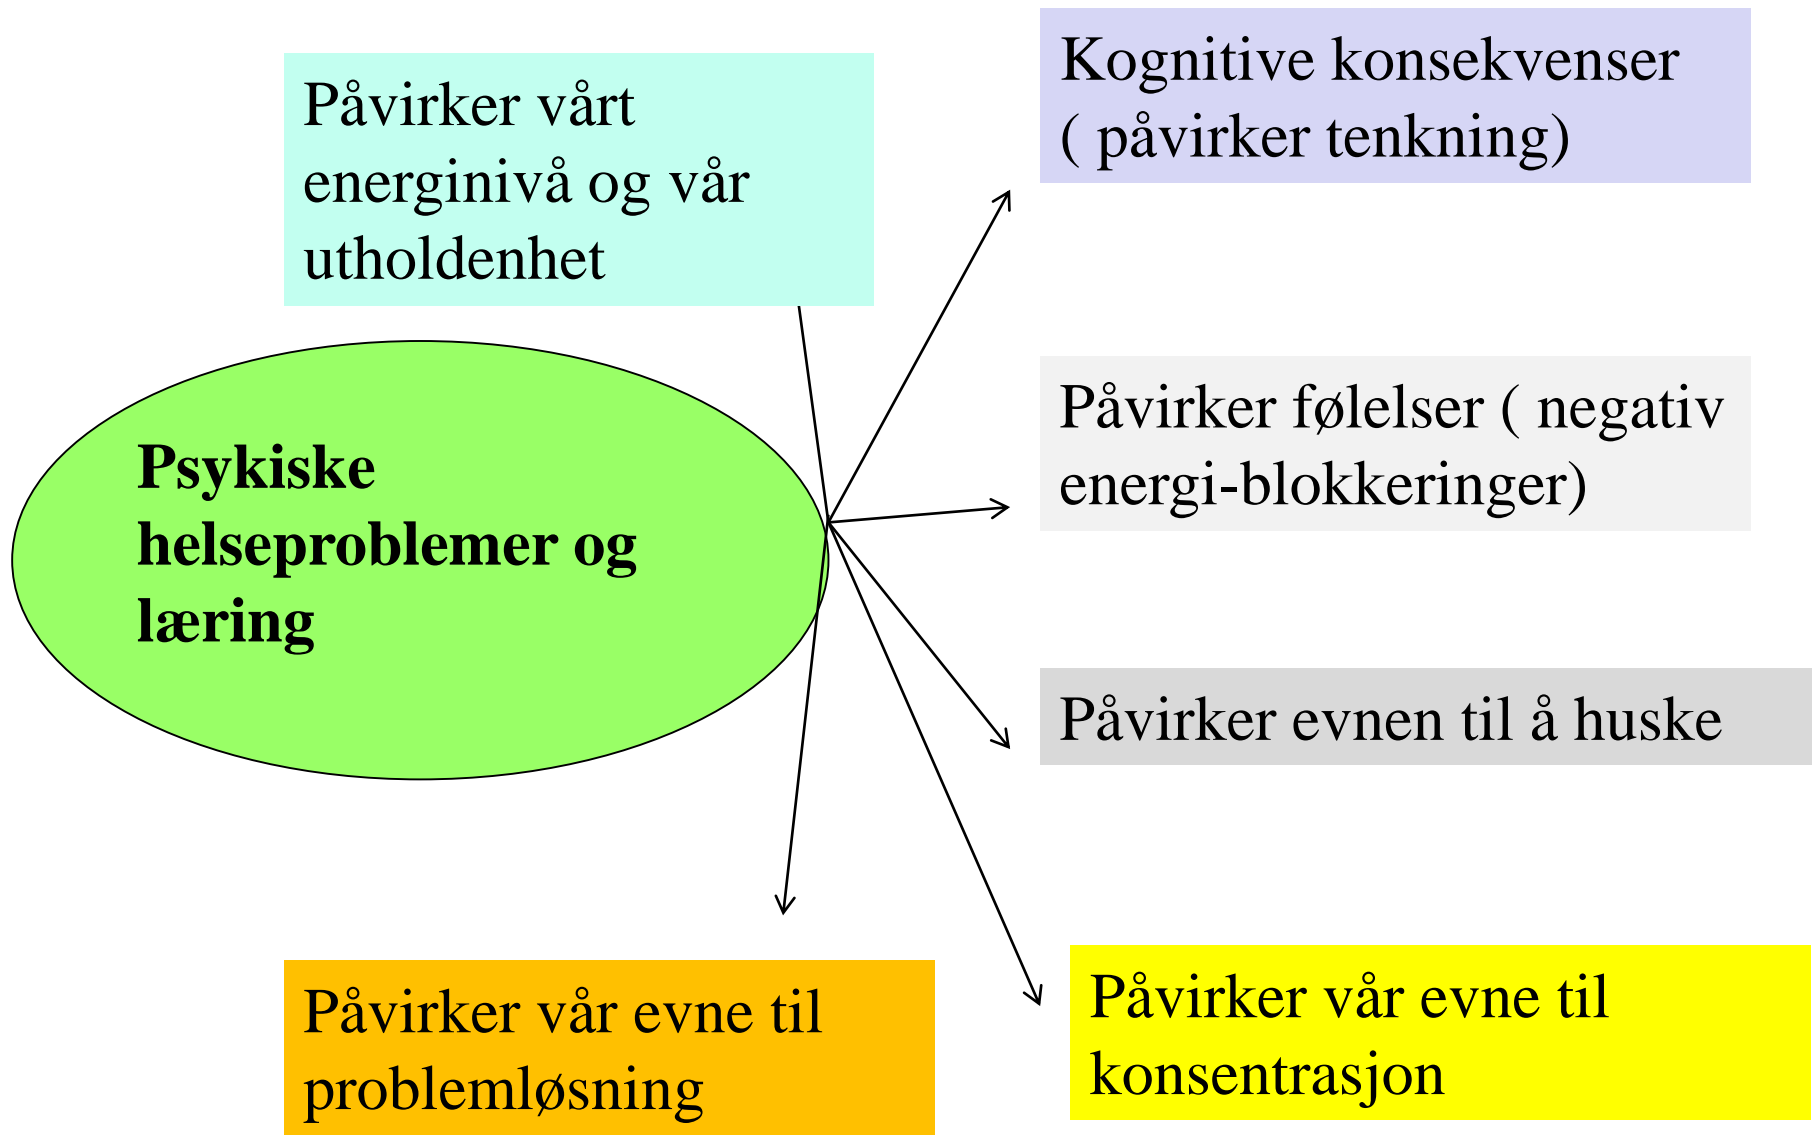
Påvirker vårt energinivå og vår utholdenhet

Kognitive konsekvenser ( påvirker tenkning)

Psykiske helseproblemer og læring

Påvirker følelser ( negativ energi-blokkeringer)

Påvirker evnen til å huske

Påvirker vår evne til problemløsning

Påvirker vår evne til konsentrasjon